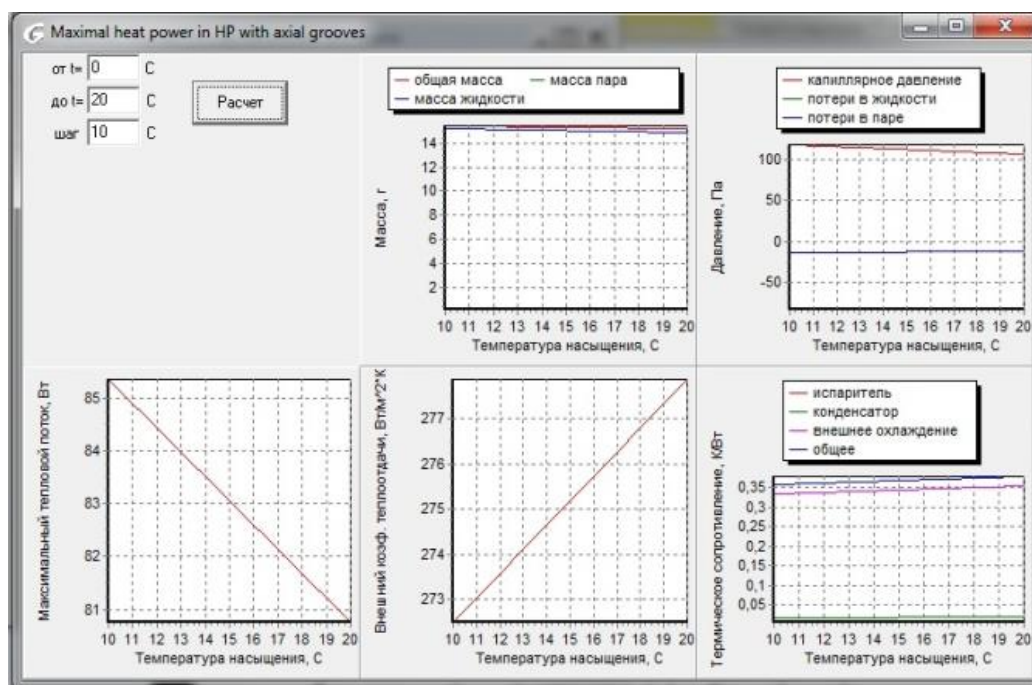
Maximal heat power in HP with axial grooves

от t= 0 C
до t= 20 C
шаг 10 C

Расчет

общая масса
масса пара
масса жидкости

Масса, г
14
12
10
8
6
4
2
10 11 12 13 14 15 16 17 18 19 20
Температура насыщения, С

капиллярное давление
потери в жидкости
потери в паре

Давление, Па
100
50
0
-50
10 11 12 13 14 15 16 17 18 19 20
Температура насыщения, С

Максимальный тепловой поток, Вт
85
84
83
82
81
10 11 12 13 14 15 16 17 18 19 20
Температура насыщения, С

Внешний коэф. теплоотдачи, Вт/м^2*К
277
276
275
274
273
10 11 12 13 14 15 16 17 18 19 20
Температура насыщения, С

испаритель
конденсатор
внешнее охлаждение
общее

Термическое сопротивление, К/Вт
0,35
0,3
0,25
0,2
0,15
0,1
0,05
10 11 12 13 14 15 16 17 18 19 20
Температура насыщения, С